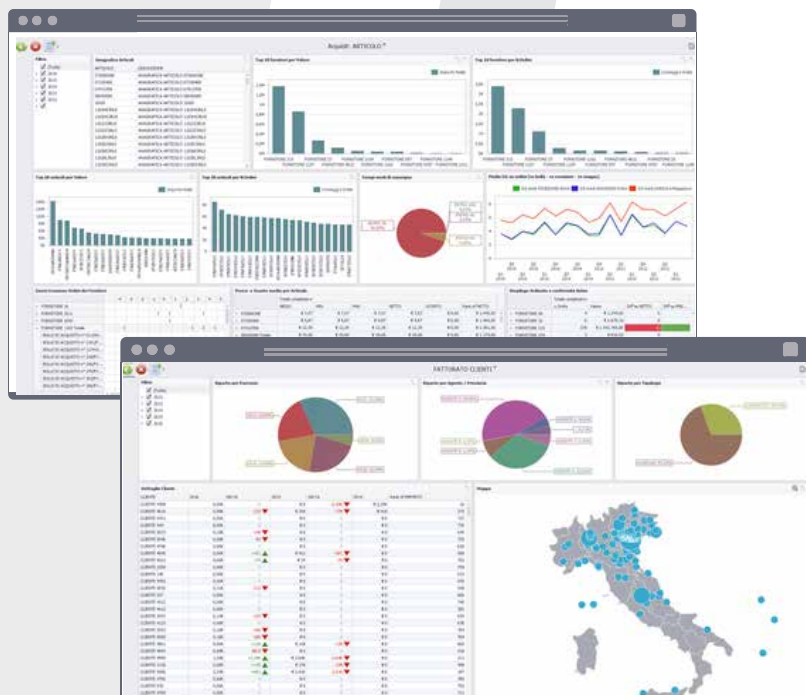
Acquisti: ARTICOLO

Filtro

Anagrafica Articoli

Top 10 fornitori per Valore

Top 10 fornitori per N.Ordini

Top 20 articoli per Valore

Top 20 articoli per N.Ordini

Tempi medi di consegna

Analisi OA su ordini (su linea - su consegna - su tempo)

Prezzo e Sconto medio per Articolo

FATTURATO CLIENTI

Filtro

Riparto per Provincia

Riparto per Agente / Provincia

Riparto per Tipologia

Dettaglio Clienti

Mappa